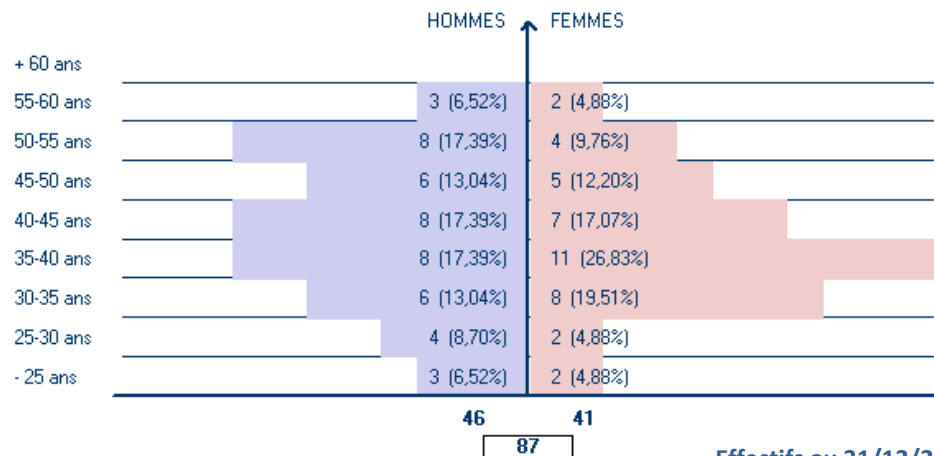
HOMMES FEMMES

| | HOMMES | FEMMES |
|---|---|---|
| + 60 ans | | |
| 55-60 ans | 3 (6,52%) | 2 (4,88%) |
| 50-55 ans | 8 (17,39%) | 4 (9,76%) |
| 45-50 ans | 6 (13,04%) | 5 (12,20%) |
| 40-45 ans | 8 (17,39%) | 7 (17,07%) |
| 35-40 ans | 8 (17,39%) | 11 (26,83%) |
| 30-35 ans | 6 (13,04%) | 8 (19,51%) |
| 25-30 ans | 4 (8,70%) | 2 (4,88%) |
| - 25 ans | 3 (6,52%) | 2 (4,88%) |
| | 46 | 41 |

87

Effectifs au 31/12/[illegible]